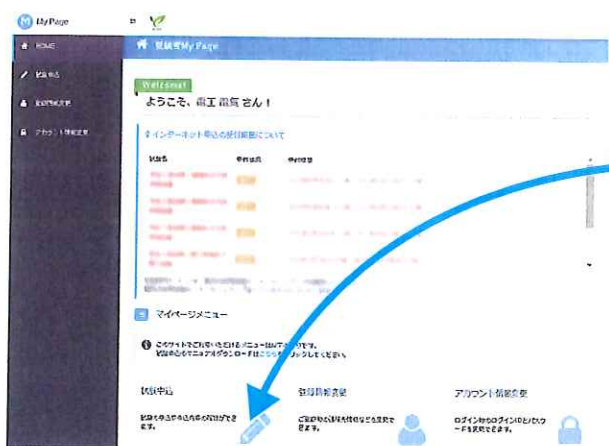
MyPage

HOME

試験申込

登録情報変更

アカウント情報変更

受験者My Page

Welcome!

ようこそ、商工 会議 さん！

インターネット申込の受付状況について

試験名

申込状況

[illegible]

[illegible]

マイページメニュー

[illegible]

試験申込

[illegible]

登録情報変更

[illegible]

アカウント情報変更

ログインIDとパスワードを変更できます。